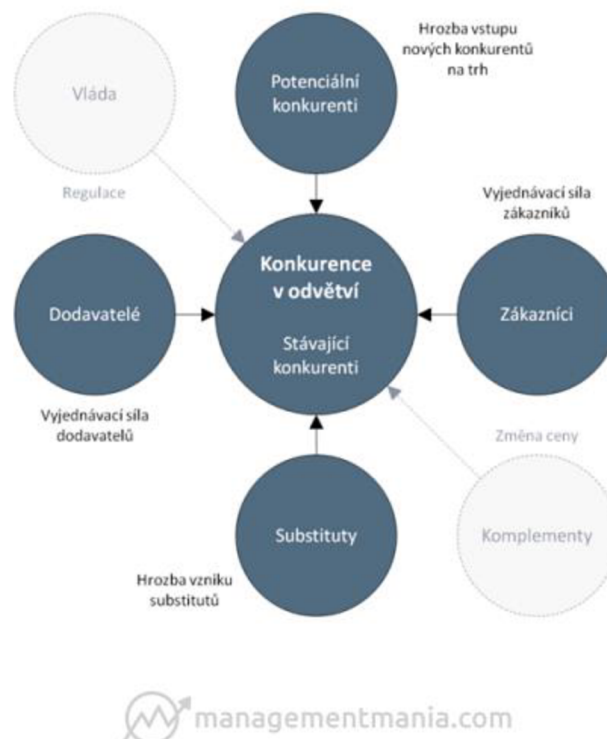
Hrozba vstupu nových konkurentů na trh

Vláda

Potenciální konkurenti

Regulace

Vyjednávací síla zákazníků

Dodavatelé

Konkurence v odvětví

Stávající konkurenti

Zákazníci

Vyjednávací síla dodavatelů

Změna ceny

Substituty

Komplementy

Hrozba vzniku substitutů

managementmania.com